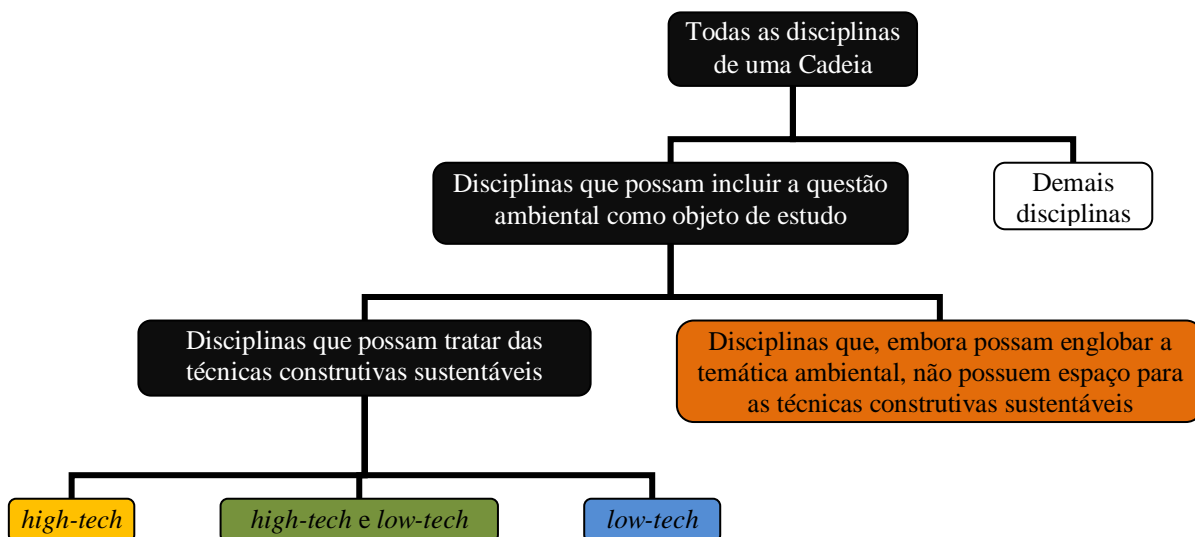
Todas as disciplinas de uma Cadeia

Disciplinas que possam incluir a questão ambiental como objeto de estudo

Demais disciplinas

Disciplinas que possam tratar das técnicas construtivas sustentáveis

Disciplinas que, embora possam englobar a temática ambiental, não possuem espaço para as técnicas construtivas sustentáveis

*high-tech*

*high-tech* e *low-tech*

*low-tech*